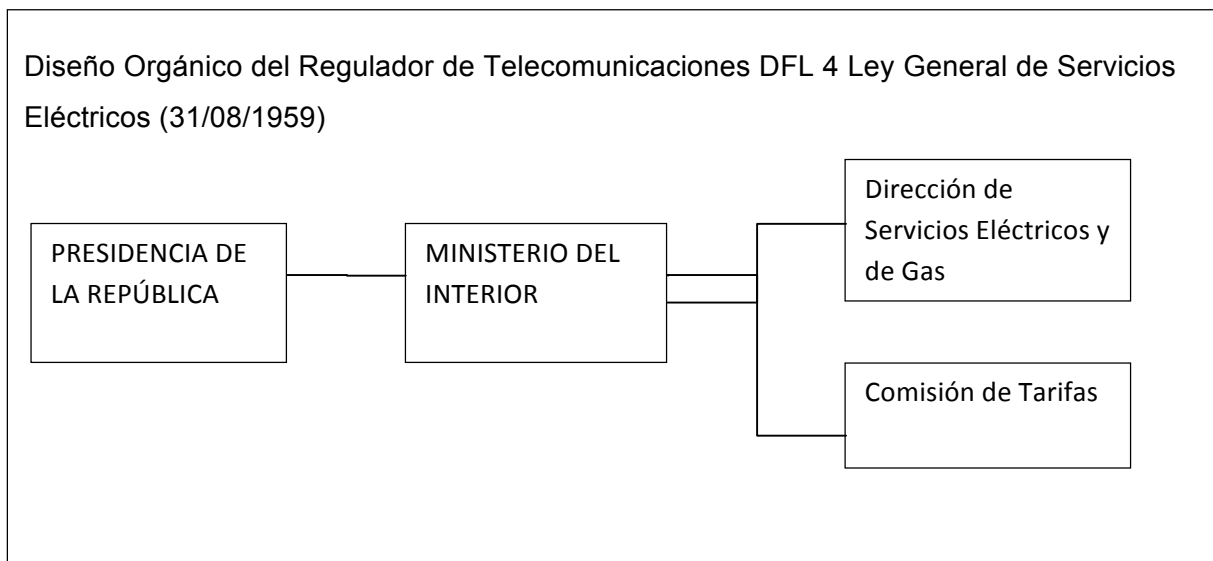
Diseño Orgánico del Regulador de Telecomunicaciones DFL 4 Ley General de Servicios Eléctricos (31/08/1959)

PRESIDENCIA DE LA REPÚBLICA

MINISTERIO DEL INTERIOR

Dirección de Servicios Eléctricos y de Gas

Comisión de Tarifas